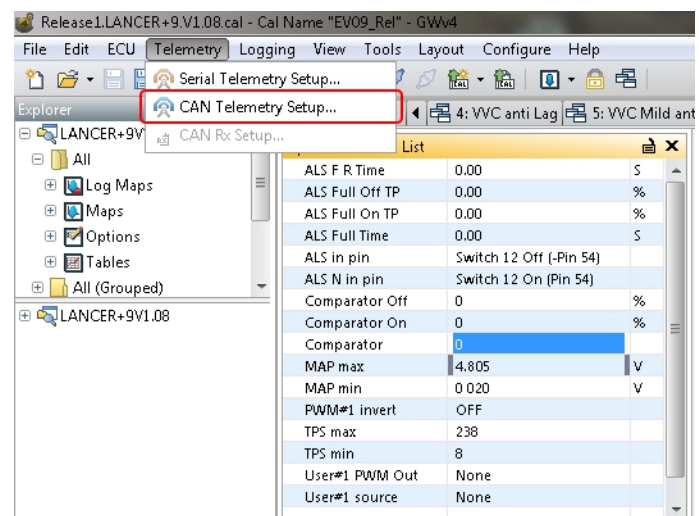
Release1.LANCER+9.V1.08.cal - Cal Name "EV09_Rel" - GWv4

File Edit ECU Telemetry Logging View Tools Layout Configure Help

Serial Telemetry Setup...
CAN Telemetry Setup...
CAN Rx Setup...

Explorer

LANCER+9V
All
Log Maps
Maps
Options
Tables
All (Grouped)
LANCER+9V1.08

4: VVC anti Lag
5: VVC Mild ant

List

| | | |
|---|---|---|
| ALS F R Time | 0.00 | S |
| ALS Full Off TP | 0.00 | % |
| ALS Full On TP | 0.00 | % |
| ALS Full Time | 0.00 | S |
| ALS in pin | Switch 12 Off (-Pin 54) | |
| ALS N in pin | Switch 12 On (Pin 54) | |
| Comparator Off | 0 | % |
| Comparator On | 0 | % |
| Comparator | 0 | |
| MAP max | 4.805 | V |
| MAP min | 0 020 | V |
| PWM#1 invert | OFF | |
| TPS max | 238 | |
| TPS min | 8 | |
| User#1 PWM Out | None | |
| User#1 source | None | |